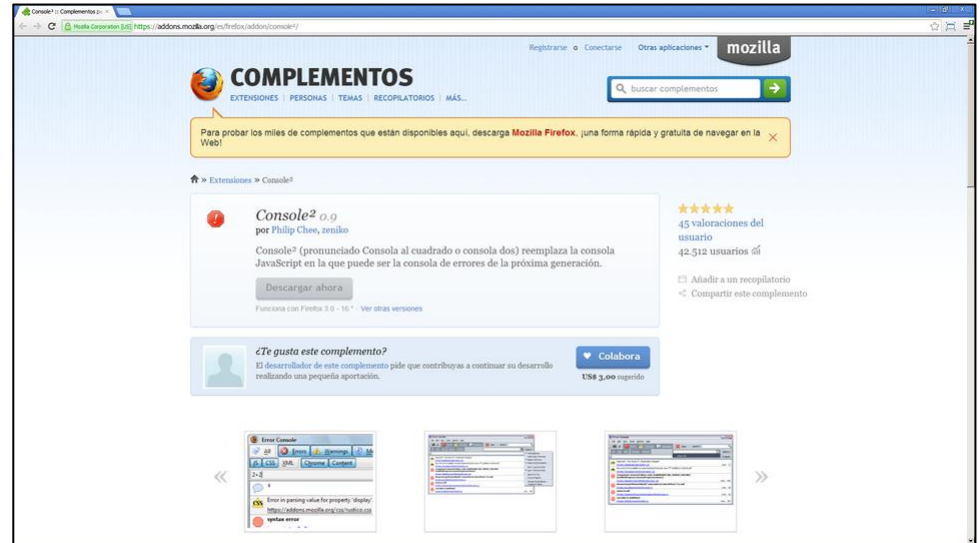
Console² :: Complementos pa ×

Mozilla Corporation [US] https://addons.mozilla.org/es/firefox/addon/console²/

Registrarse o Conectarse Otras aplicaciones mozilla

COMPLEMENTOS

EXTENSIONES | PERSONAS | TEMAS | RECOPILATORIOS | MÁS...

buscar complementos

Para probar los miles de complementos que están disponibles aquí, descarga Mozilla Firefox, ¡una forma rápida y gratuita de navegar en la Web!

» Extensiones » Console²

Console² 0.9

por Philip Chee, zeniko

Console² (pronunciado Consola al cuadrado o consola dos) reemplaza la consola JavaScript en la que puede ser la consola de errores de la próxima generación.

Descargar ahora

Funciona con Firefox 3.0 - 16.* · Ver otras versiones

45 valoraciones del usuario

42.512 usuarios

Añadir a un recopilatorio

Compartir este complemento

¿Te gusta este complemento?

El desarrollador de este complemento pide que contribuyas a continuar su desarrollo realizando una pequeña aportación.

Colabora

US$ 3,00 sugerido

Error Console

All Errors Warnings Me

JS CSS XML Chrome Content

Error in parsing value for property 'display'.

https://addons.mozilla.org/css/zamboni/css

syntax error

«

»